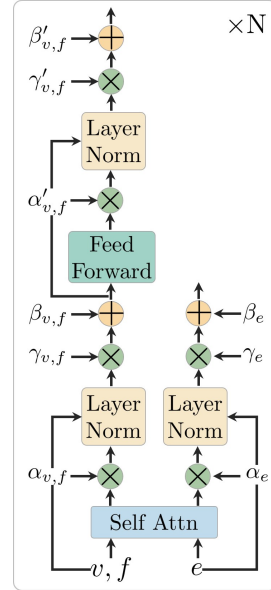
$\times$N

$\beta'_{v,f}$

$\gamma'_{v,f}$

Layer Norm

$\alpha'_{v,f}$

Feed Forward

$\beta_{v,f}$

$\gamma_{v,f}$

$\beta_e$

$\gamma_e$

Layer Norm

Layer Norm

$\alpha_{v,f}$

$\alpha_e$

Self Attn

$v, f$

$e$